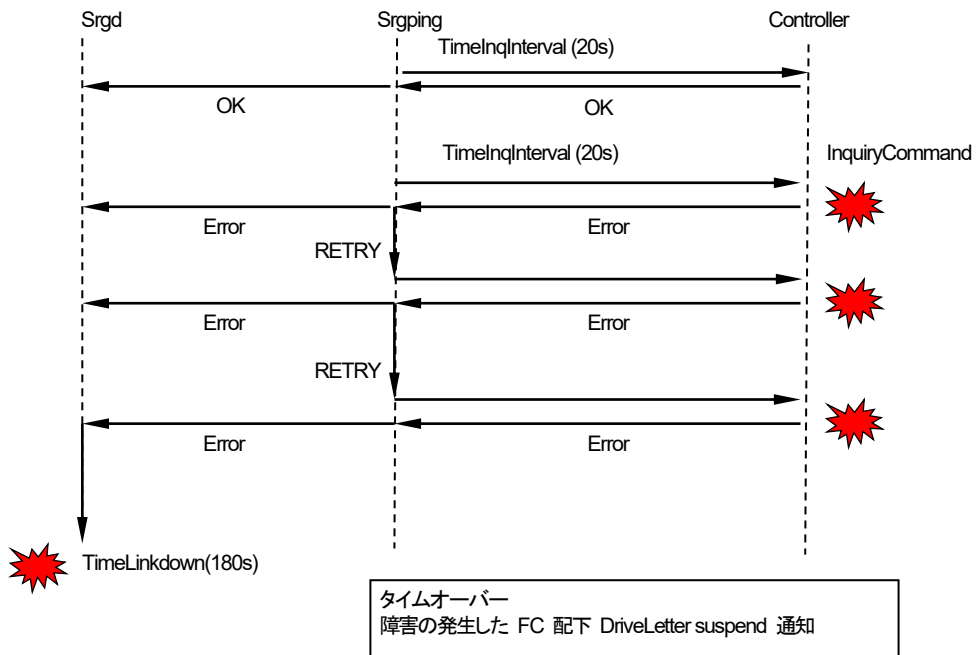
Srgd

Srgping

Controller

TimeInqInterval (20s)

OK

OK

TimeInqInterval (20s)

InquiryCommand

Error

Error

RETRY

Error

Error

RETRY

Error

Error

TimeLinkdown(180s)

タイムオーバー
障害の発生した FC 配下 DriveLetter suspend 通知